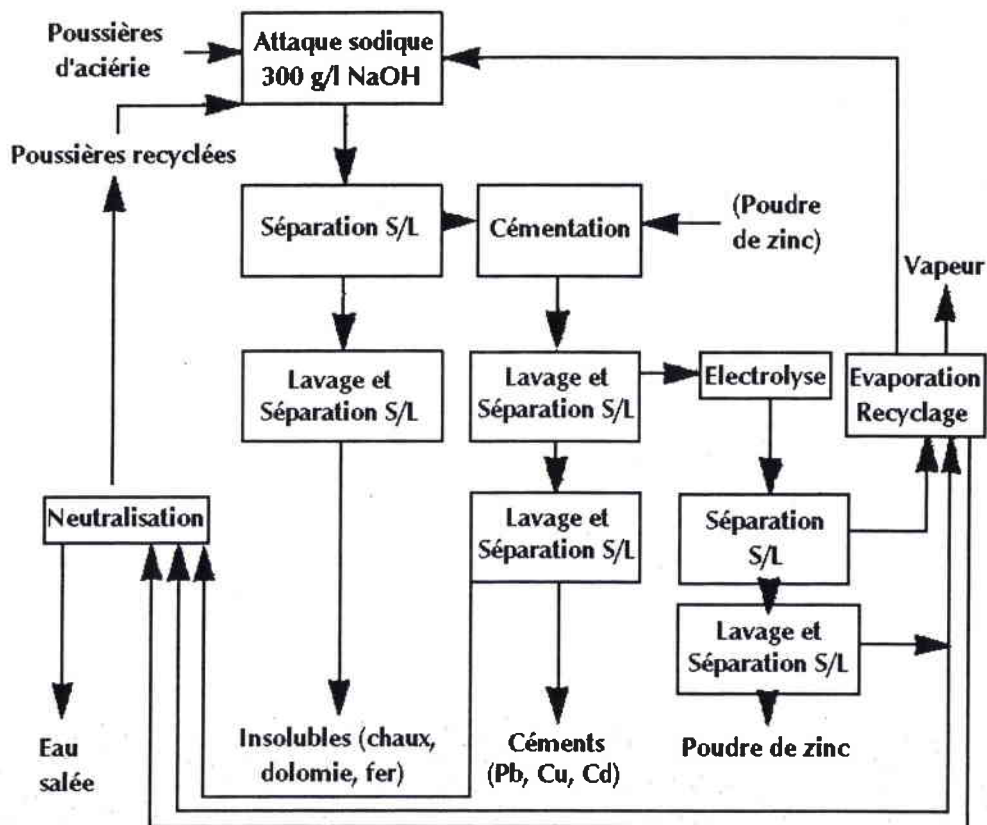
Poussières d'aciérie

Attaque sodique 300 g/l NaOH

Poussières recyclées

Séparation S/L

Cémentation

(Poudre de zinc)

Vapeur

Lavage et Séparation S/L

Lavage et Séparation S/L

Electrolyse

Evaporation Recyclage

Neutralisation

Lavage et Séparation S/L

Séparation S/L

Lavage et Séparation S/L

Eau salée

Insolubles (chaux, dolomie, fer)

Céments (Pb, Cu, Cd)

Poudre de zinc